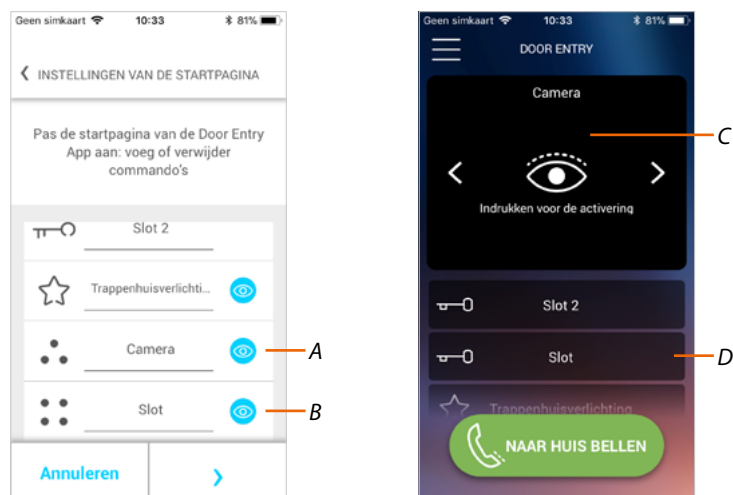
Geen simkaart 10:33 81%

INSTELLINGEN VAN DE STARTPAGINA

Pas de startpagina van de Door Entry App aan: voeg of verwijder commando's

Slot 2

Trappenhuisverlichti...

Camera

Slot

A

B

Annuleren

Geen simkaart 10:33 81%

DOOR ENTRY

Camera

Indrukken voor de activering

C

Slot 2

Slot

D

Trappenhuisverlichting

NAAR HUIS BELLEN